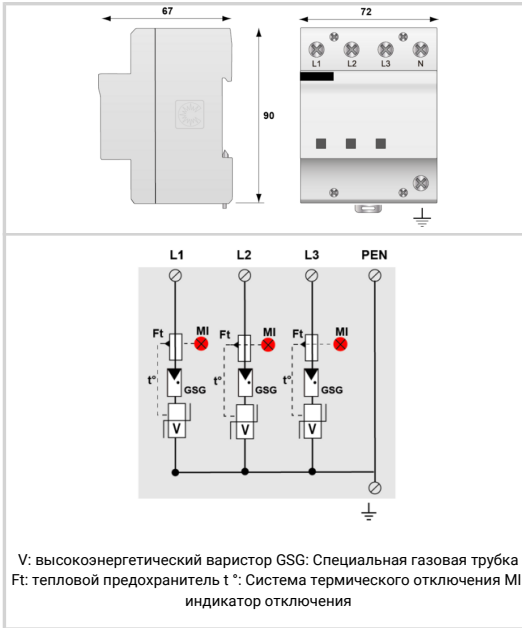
67

72

L1 L2 L3 N

90

L1 L2 L3 PEN

Ft MI
t°
GSG
V

Ft MI
t°
GSG
V

Ft MI
t°
GSG
V

V: высокоэнергетический варистор GSG: Специальная газовая трубка Ft: тепловой предохранитель t °: Система термического отключения MI индикатор отключения